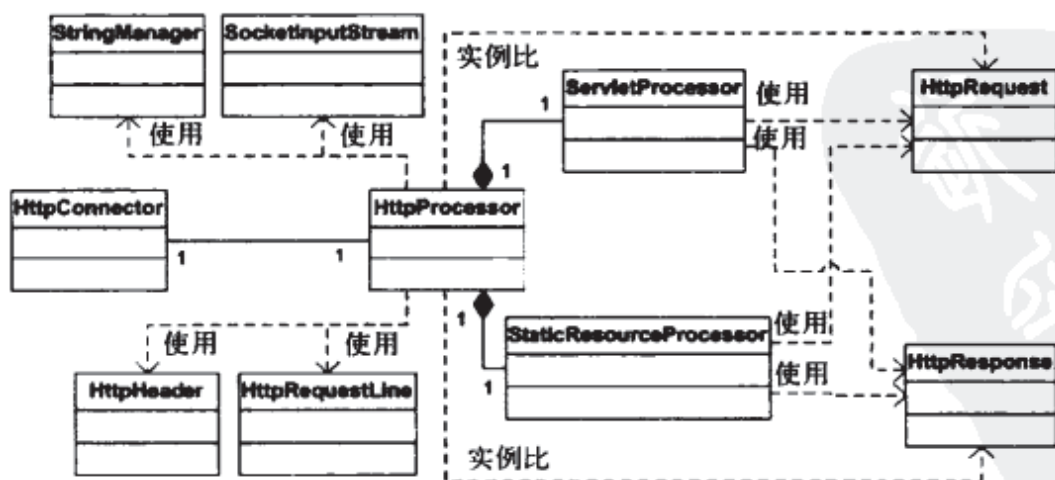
StringManager

SocketInputStream

实例比

ServletProcessor

使用

HttpRequest

1

使用

使用

使用

1

HttpConnector

HttpProcessor

1

1

1

StaticResourceProcessor

使用

使用

使用

HttpResponse

1

使用

HttpHeader

HttpRequestLine

实例比